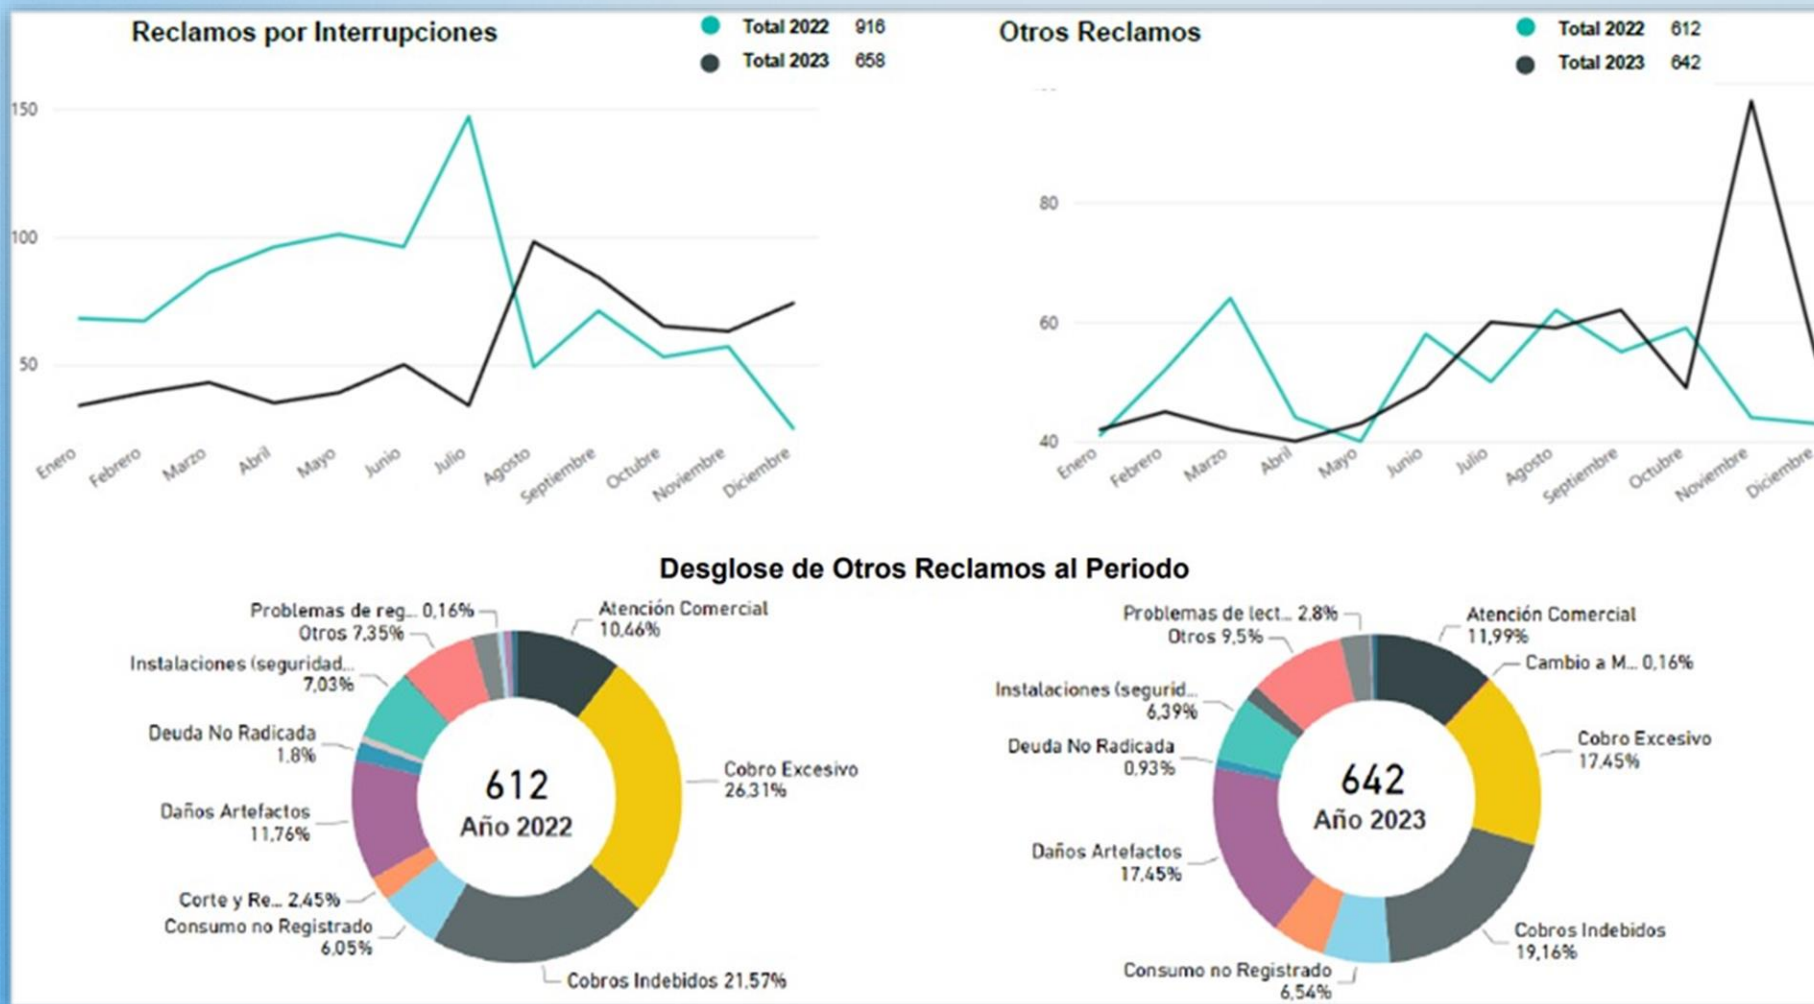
Reclamos por Interrupciones

Total 2022 916
Total 2023 658

150
100
50

Enero Febrero Marzo Abril Mayo Junio Julio Agosto Septiembre Octubre Noviembre Diciembre

Otros Reclamos

Total 2022 612
Total 2023 642

80
60
40

Enero Febrero Marzo Abril Mayo Junio Julio Agosto Septiembre Octubre Noviembre Diciembre

Desglose de Otros Reclamos al Periodo

Problemas de reg... 0,16%
Otros 7,35%
Instalaciones (seguridad... 7,03%
Deuda No Radicada 1,8%
Daños Artefactos 11,76%
Corte y Re... 2,45%
Consumo no Registrado 6,05%
Atención Comercial 10,46%
Cobro Excesivo 26,31%
Cobros Indebidos 21,57%

612
Año 2022

Problemas de lect... 2,8%
Otros 9,5%
Instalaciones (segurid... 6,39%
Deuda No Radicada 0,93%
Daños Artefactos 17,45%
Consumo no Registrado 6,54%
Atención Comercial 11,99%
Cambio a M... 0,16%
Cobro Excesivo 17,45%
Cobros Indebidos 19,16%

642
Año 2023